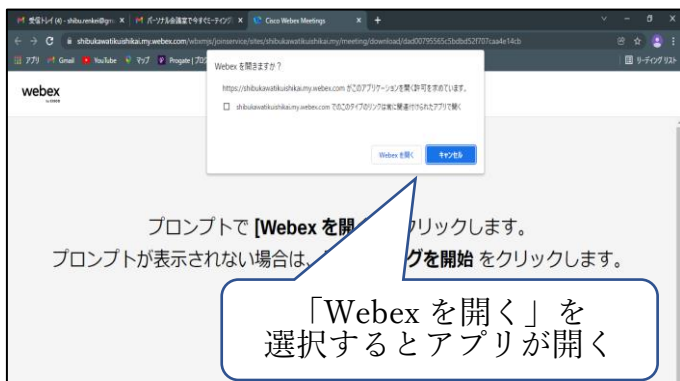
受信トレイ (4) - shibu.renkei@gm ×
パーソナル会議室で今すぐミーティング ×
Cisco Webex Meetings ×
+

shibukawatikuishikai.my.webex.com/wbxmjs/joinservice/sites/shibukawatikuishikai.my/meeting/download/dad00795565c5bdbd52f707caa4e14cb

アプリ Gmail YouTube マップ Progate | プロ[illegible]
リーディングリスト

webex
by CISCO

Webex を開きますか？

https://shibukawatikuishikai.my.webex.com がこのアプリケーションを開く許可を求めています。

shibukawatikuishikai.my.webex.com でのこのタイプのリンクは常に関連付けられたアプリで開く

Webex を開く
キャンセル

プロンプトで [Webex を開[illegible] クリックします。

プロンプトが表示されない場合は、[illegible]グを開始 をクリックします。

「Webex を開く」を選択するとアプリが開く